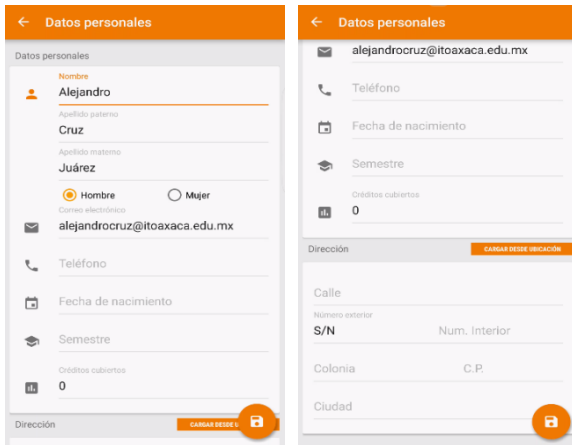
← Datos personales

Datos personales

Nombre
Alejandro

Apellido paterno
Cruz

Apellido materno
Juárez

Hombre Mujer

Correo electrónico
alejandrocruz@itoaxaca.edu.mx

Teléfono

Fecha de nacimiento

Semestre

Créditos cubiertos
0

Dirección CARGAR DESDE U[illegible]

← Datos personales

alejandrocruz@itoaxaca.edu.mx

Teléfono

Fecha de nacimiento

Semestre

Créditos cubiertos
0

Dirección CARGAR DESDE UBICACIÓN

Calle

Número exterior
S/N Num. Interior

Colonia C.P.

Ciudad